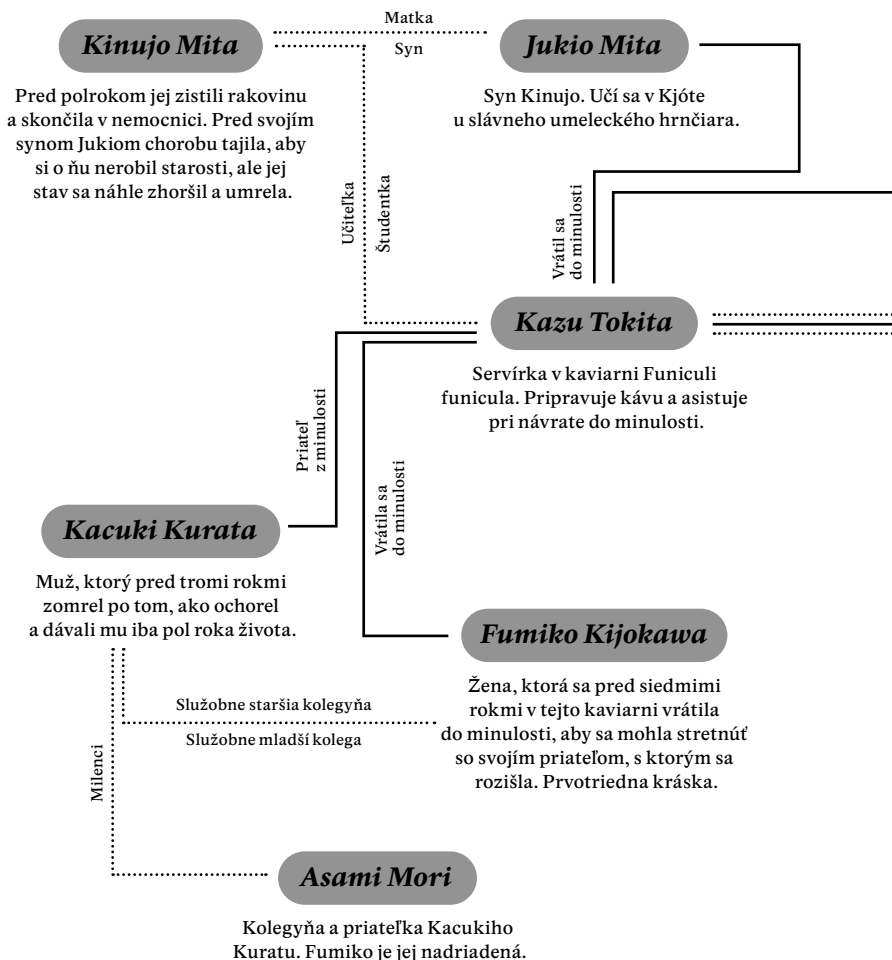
Kinujo Mita

Matka

Syn

Jukio Mita

Pred polrokom jej zistili rakovinu a skončila v nemocnici. Pred svojím synom Jukiom chorobu tajila, aby si o ňu nerobil starosti, ale jej stav sa náhle zhoršil a umrela.

Syn Kinujo. Učí sa v Kjóte u slávneho umeleckého hrnčiara.

Učiteľka

Študentka

Vrátil sa do minulosti

Kazu Tokita

Servírka v kaviarni Funiculi funicula. Pripravuje kávu a asistuje pri návrate do minulosti.

Priateľ z minulosti

Vrátila sa do minulosti

Kacuki Kurata

Muž, ktorý pred tromi rokmi zomrel po tom, ako ochorel a dávali mu iba pol roka života.

Fumiko Kijokawa

Služobne staršia kolegyňa

Služobne mladší kolega

Žena, ktorá sa pred siedmimi rokmi v tejto kaviarni vrátila do minulosti, aby sa mohla stretnúť so svojím priateľom, s ktorým sa rozišla. Prvotriedna kráska.

Milenci

Asami Mori

Kolegyňa a priateľka Kacukiho Kuratu. Fumiko je jej nadriadená.